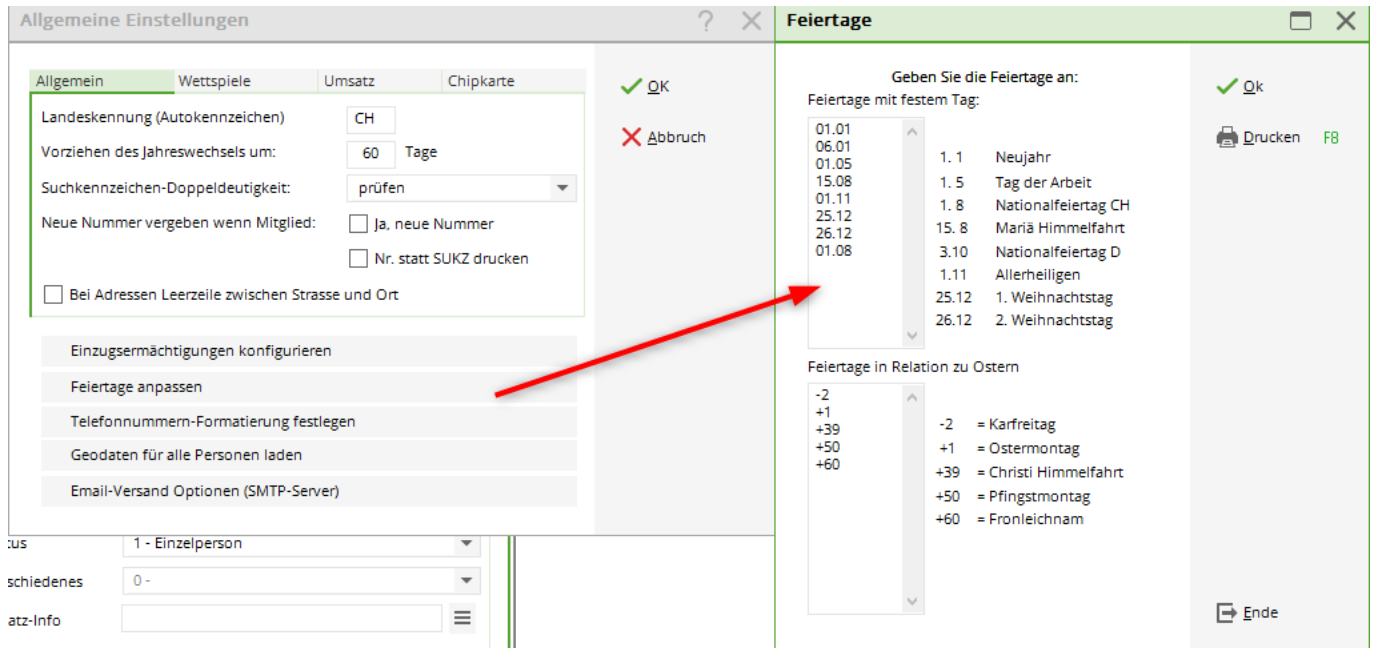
Allgemeine Einstellungen

Allgemein | Wettspiele | Umsatz | Chipkarte

Landeskennung (Autokennzeichen) CH
Vorziehen des Jahreswechsels um: 60 Tage
Suchkennzeichen-Doppeldeutigkeit: prüfen
Neue Nummer vergeben wenn Mitglied: Ja, neue Nummer
Nr. statt SUKZ drucken
Bei Adressen Leerzeile zwischen Strasse und Ort

Einzugsermächtigungen konfigurieren
Feiertage anpassen
Telefonnummern-Formatierung festlegen
Geodaten für alle Personen laden
Email-Versand Optionen (SMTP-Server)

OK
Abbruch

tus 1 - Einzelperson
schiedenes 0 -
atz-Info

Feiertage

Geben Sie die Feiertage an:
Feiertage mit festem Tag:

01.01
06.01
01.05
15.08
01.11
25.12
26.12
01.08

1. 1 Neujahr
1. 5 Tag der Arbeit
1. 8 Nationalfeiertag CH
15. 8 Mariä Himmelfahrt
3.10 Nationalfeiertag D
1.11 Allerheiligen
25.12 1. Weihnachtstag
26.12 2. Weihnachtstag

Feiertage in Relation zu Ostern

-2
+1
+39
+50
+60

-2 = Karfreitag
+1 = Ostermontag
+39 = Christi Himmelfahrt
+50 = Pfingstmontag
+60 = Fronleichnam

Ok
Drucken F8
Ende